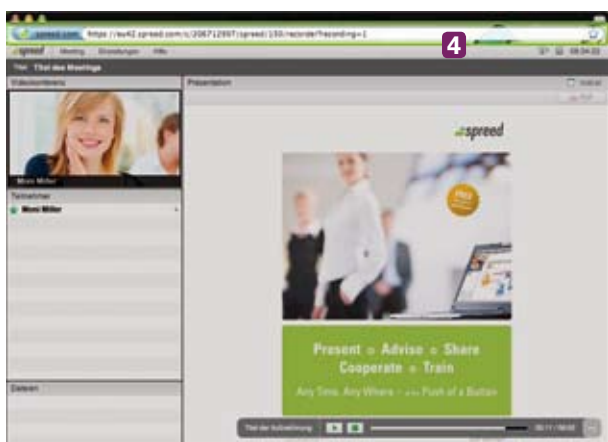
spreed.com https://eu42.spreed.com/s/206712997/spreed/150/recorder?recording=1

4

spreed Meeting Einstellungen Hilfe

Titel des Meetings

Videokonferenz

Mimi Miller

Teilnehmer

Mimi Miller

Dateien

Präsentation

spreed

FREE

Present ◦ Advise ◦ Share
Cooperate ◦ Train

Any Time, Any Where – at the Push of a Button

Titel der Aufzeichnung